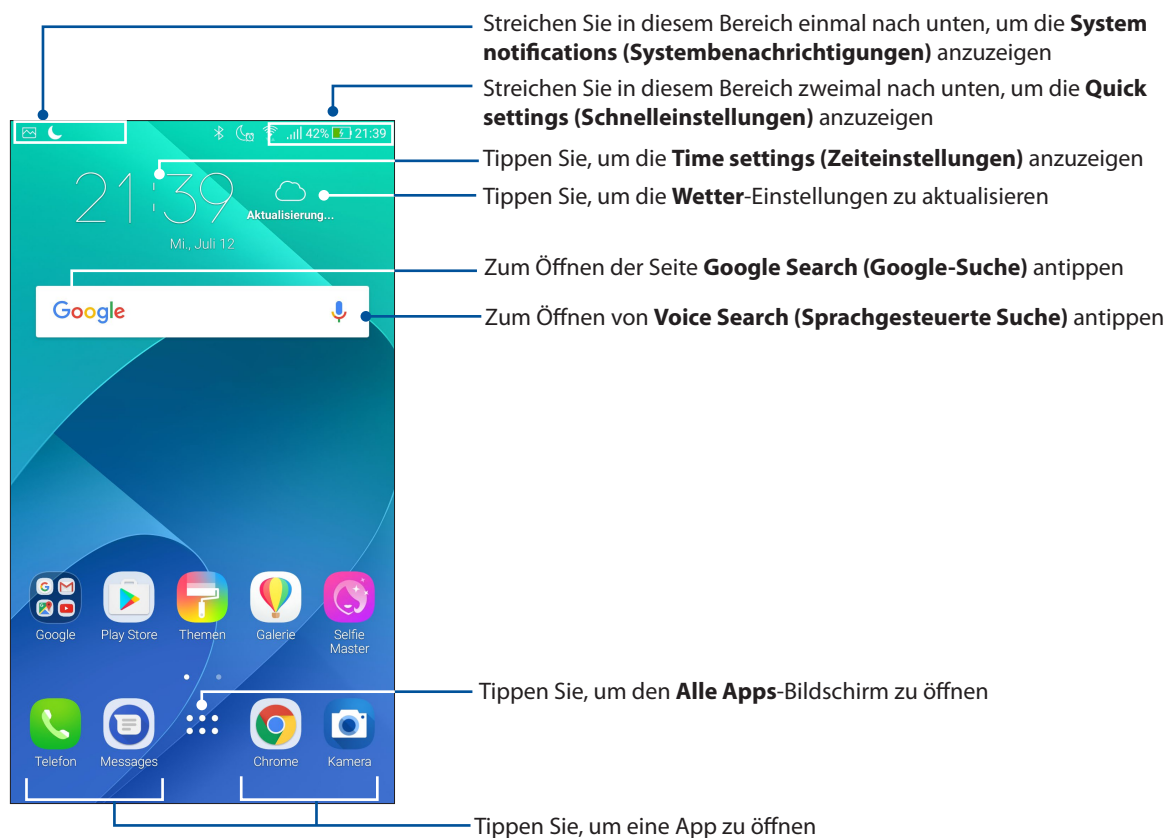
Streichen Sie in diesem Bereich einmal nach unten, um die **System notifications (Systembenachrichtigungen)** anzuzeigen

Streichen Sie in diesem Bereich zweimal nach unten, um die **Quick settings (Schnelleinstellungen)** anzuzeigen

42% 21:39

Tippen Sie, um die **Time settings (Zeiteinstellungen)** anzuzeigen

21:39

Aktualisierung...

Tippen Sie, um die **Wetter**-Einstellungen zu aktualisieren

Mi., Juli 12

Zum Öffnen der Seite **Google Search (Google-Suche)** antippen

Google

Zum Öffnen von **Voice Search (Sprachgesteuerte Suche)** antippen

Google Play Store Themen Galerie Selfie Master

Tippen Sie, um den **Alle Apps**-Bildschirm zu öffnen

Telefon Messages Chrome Kamera

Tippen Sie, um eine App zu öffnen